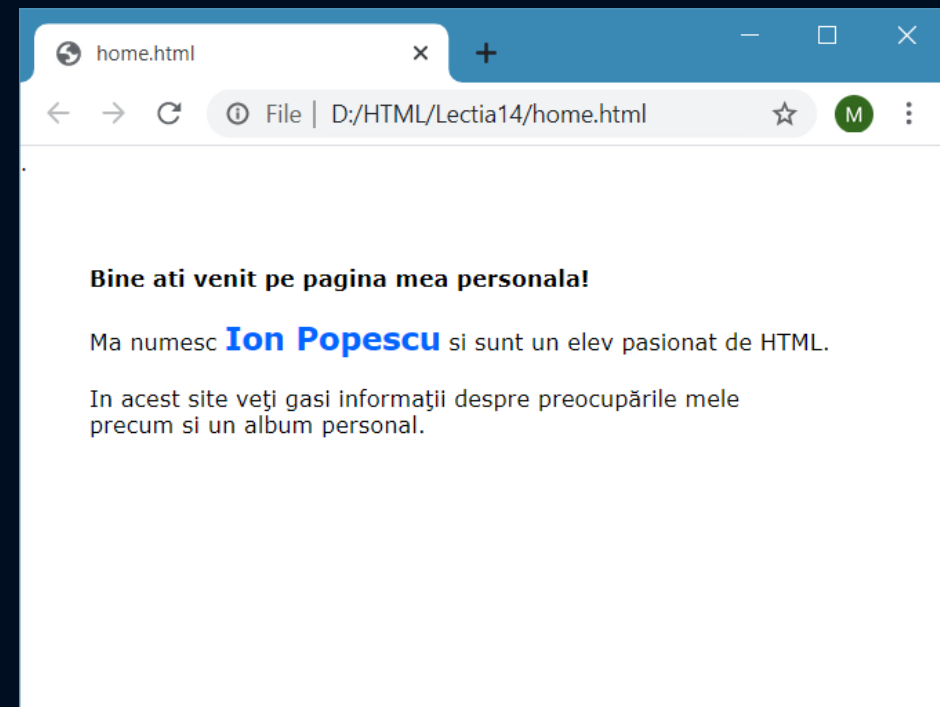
home.html ×
+
File | D:/HTML/Lectia14/home.html
M

Bine ati venit pe pagina mea personala!

Ma numesc Ion Popescu si sunt un elev pasionat de HTML.

In acest site veţi gasi informaţii despre preocupările mele precum si un album personal.